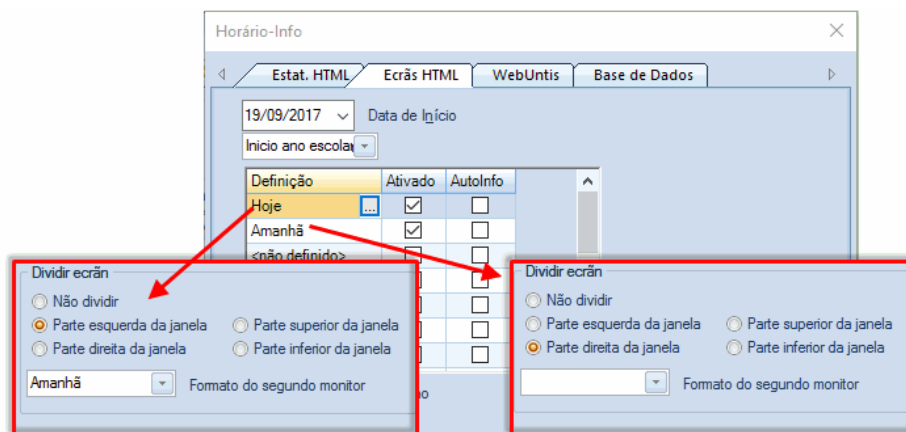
Horário-Info

Estat. HTML | Ecrãs HTML | WebUntis | Base de Dados

19/09/2017 Data de Início

Inicio ano escolar

| Definição | Ativado | AutoInfo |
|---|---|---|
| Hoje ... | ☑ | ☐ |
| Amanhã | ☑ | ☐ |
| <não definido> | ☐ | ☐ |

Dividir ecrãn
Não dividir
Parte esquerda da janela
Parte superior da janela
Parte direita da janela
Parte inferior da janela
Amanhã
Formato do segundo monitor

Dividir ecrãn
Não dividir
Parte esquerda da janela
Parte superior da janela
Parte direita da janela
Parte inferior da janela
Formato do segundo monitor